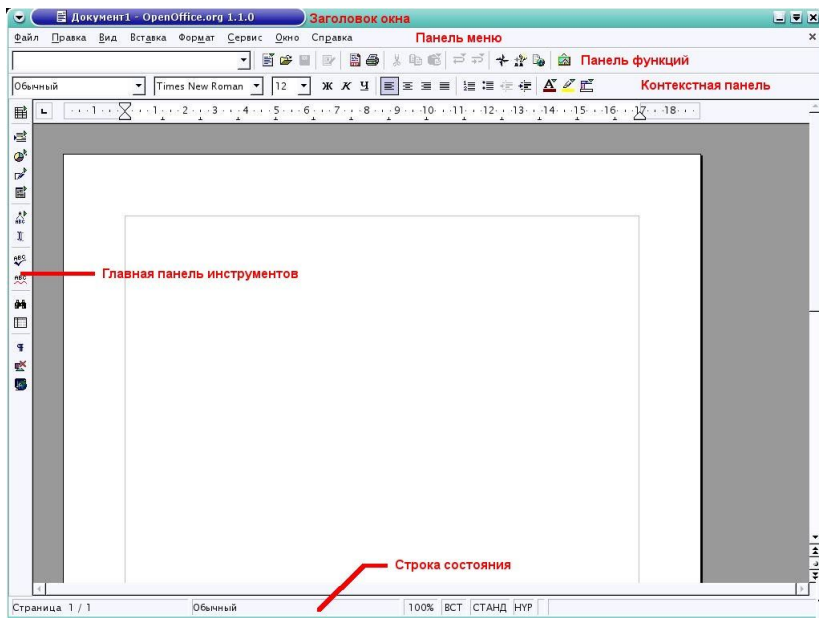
Документ1 - OpenOffice.org 1.1.0 Заголовок окна

Файл Правка Вид Вставка Формат Сервис Окно Справка Панель меню

Панель функций

Обычный Times New Roman 12 Ж К Ч Контекстная панель

1 2 3 4 5 6 7 8 9 10 11 12 13 14 15 16 17 18

Главная панель инструментов

Строка состояния

Страница 1 / 1 Обычный 100% ВСТ СТАНД НУР